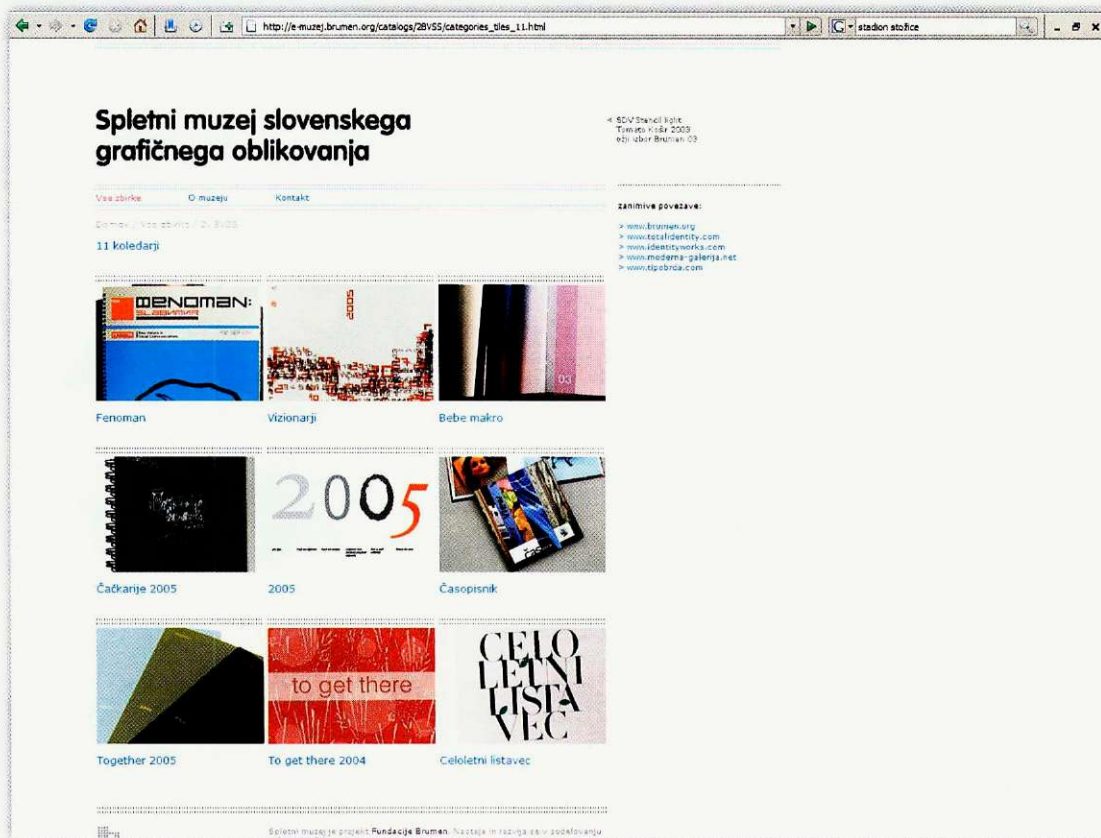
http://e-muzej.brumen.org/catalogs/2BVSS/categories_tiles_11.html

stadion stožice

Spletni muzej slovenskega grafičnega oblikovanja

< SDV Stencil light
Tomato Košir 2003
ožji izbor Brumen 03

Vse zbirke O muzeju Kontakt

Domov / Vse zbirke / 2. BVSS

11 koledarji

zanimive povezave:

> www.brumen.org
> www.totalidentity.com
> www.identityworks.com
> www.moderna-galerija.net
> www.tipobrda.com

FENOMAN:

2005

03

Fenoman

Vizionarji

Bebe makro

2005

Čačkarije 2005

2005

Časopisnik

to get there

CELO LETNI LISTA VEC

Together 2005

To get there 2004

Celoletni listavec

Spletni muzej je projekt Fundacije Brumen. Nastaja in raste s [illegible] sodelovanju